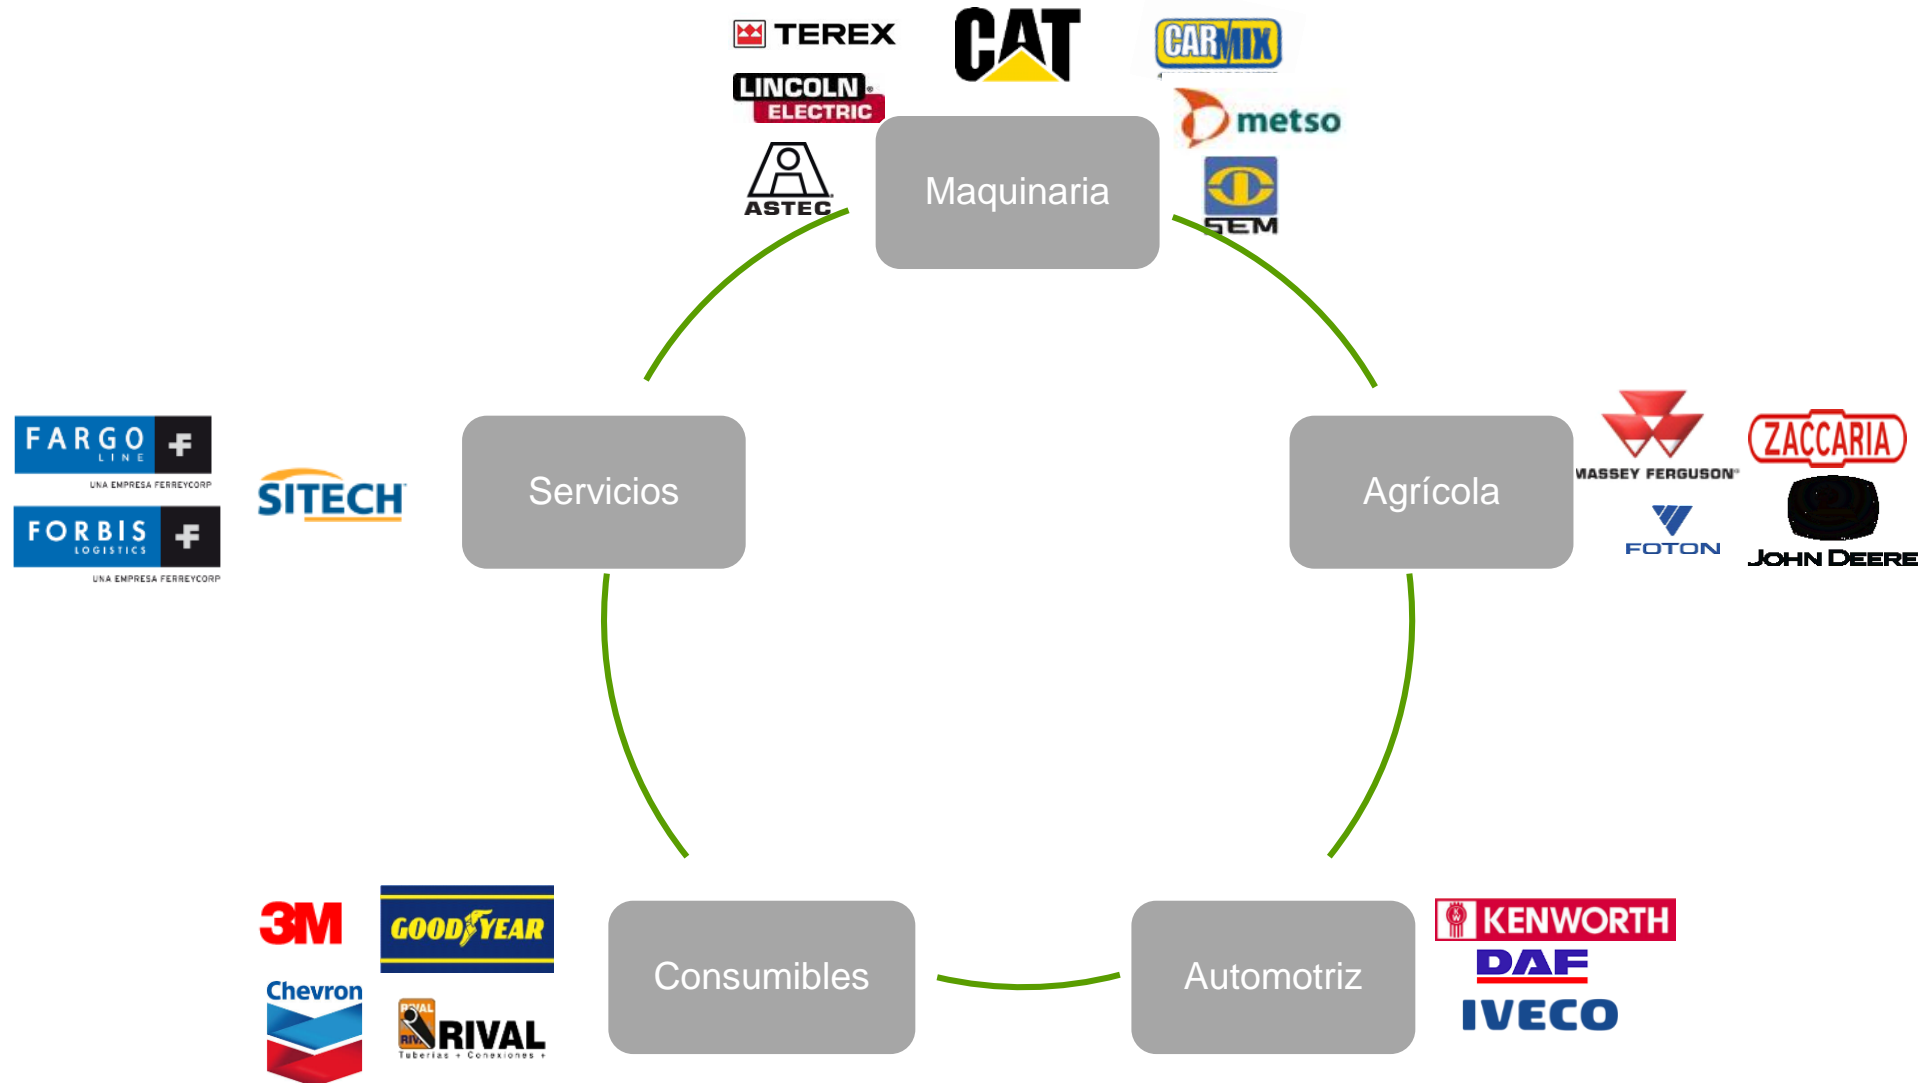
TEREX

CAT

CARMIX

LINCOLN ELECTRIC

metso

ASTEC

Maquinaria

SEM

FARGO LINE
UNA EMPRESA FERREYCORP

FORBIS LOGISTICS
UNA EMPRESA FERREYCORP

SITECH

Servicios

Agrícola

MASSEY FERGUSON

ZACCARIA

FOTON

JOHN DEERE

3M

GOODYEAR

Chevron

RIVAL
Tuberías + Conexiones +

Consumibles

Automotriz

KENWORTH

DAF

IVECO